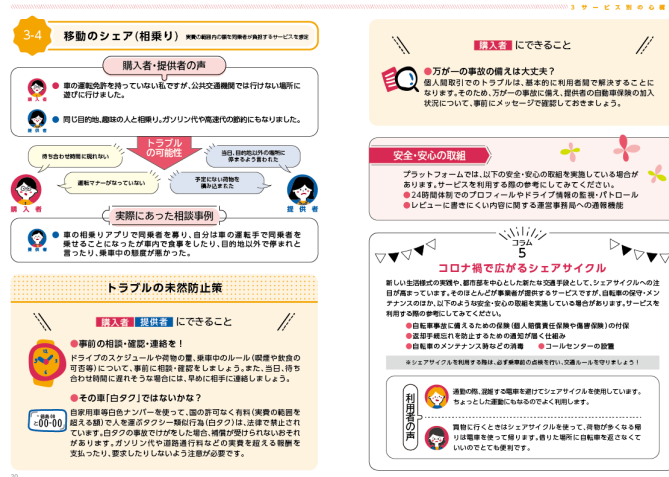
3 サービス別の心得

3-4 移動のシェア(相乗り) 実費の範囲内の費用で同乗者が負担するサービスを想定

購入者・提供者の声

購入者 車の運転免許を持っていない私ですが、公共交通機関では行けない場所に遊びに行けました。

提供者 同じ目的地、趣味の人と相乗り。ガソリン代や高速代の節約にもなりました。

トラブルの可能性

待ち合わせ時間に現れない

運転マナーがなっていない

当日、目的地以外の場所に寄ってほしいと言われた

予定にない荷物を積み込まれた

購入者

提供者

実際にあった相談事例

提供者 車の相乗りアプリで同乗者を募り、自分は車の運転手で同乗者を乗せることになったが車内で食事をしたり、目的地以外で停まれと言ったり、乗車中の態度が悪かった。

トラブルの未然防止策

購入者 提供者 にできること

●事前の相談・確認・連絡を!
ドライブのスケジュールや荷物の量、乗車中のルール(喫煙や飲食の可否等)について、事前に相談・確認をしましょう。また、当日、待ち合わせ時間に遅れそうな場合には、早めに相手に連絡しましょう。

●その車「白タク」ではないかな?
自家用車等白色ナンバーを使って、国の許可なく有料(実費の範囲を超える額)で人を運ぶタクシー類似行為(白タク)は、法律で禁止されています。白タクの事故では必要な補償が受けられないおそれがあります。ガソリン代や道路通行料などの実費を超える報酬を支払ったり、要求したりしないよう注意が必要です。

料金 $00:00$

30

購入者 にできること

●万が一の事故の備えは大丈夫?
個人間取引でのトラブルは、基本的に利用者間で解決することになります。そのため、万が一の事故に備え、提供者の自動車保険の加入状況について、事前にメッセージで確認しておきましょう。

安全・安心の取組

プラットフォームでは、以下の安全・安心の取組を実施している場合があります。サービスを利用する際の参考にしてみてください。
●24時間体制でのプロフィールやドライブ情報の監視・パトロール
●レビューに書きにくい内容に関する運営事務局への通報機能

コラム 5

コロナ禍で広がるシェアサイクル

新しい生活様式の実践や、都市部を中心とした新たな交通手段として、シェアサイクルへの注目が高まっています。そのほとんどが事業者が提供するサービスですが、自転車の保守・メンテナンスのほか、以下のような安全・安心の取組を実施している場合があります。サービスを利用する際の参考にしてみてください。

●自転車事故に備えるための保険(個人賠償責任保険や傷害保険)の付保
●返却手続忘れを防止するための通知が届く仕組み
●自転車のメンテナンス時などの消毒 ●コールセンターの設置

※シェアサイクルを利用する際は、必ず乗車前の点検を行い、交通ルールを守りましょう!

利用者の声

通勤の際、混雑する電車を避けてシェアサイクルを使用しています。ちょっとした運動にもなるのでよく利用します。

買物に行くときはシェアサイクルを使って、荷物が多くなる帰りは電車を使って帰ります。乗りた場所に自転車を返さなくていいのでとても便利です。